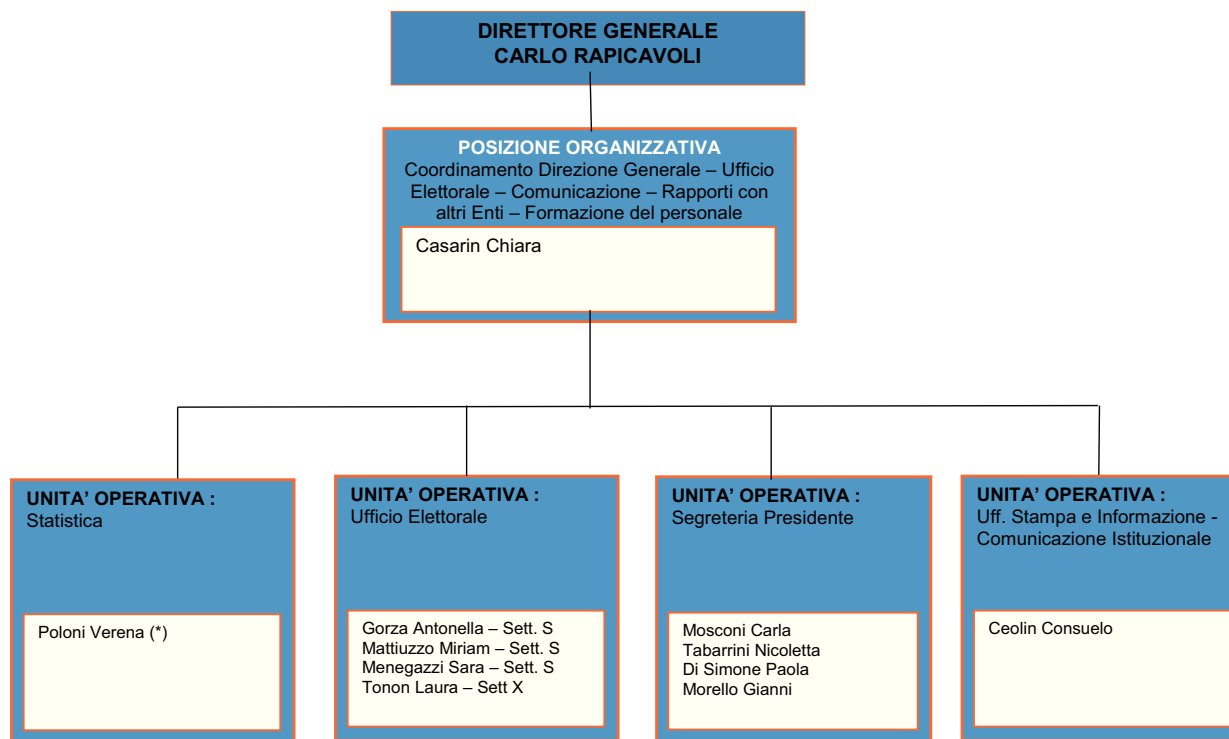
DIRETTORE GENERALE
CARLO RAPICAVOLI

POSIZIONE ORGANIZZATIVA
Coordinamento Direzione Generale – Ufficio Elettorale – Comunicazione – Rapporti con altri Enti – Formazione del personale

Casarin Chiara

UNITA' OPERATIVA :
Statistica

Poloni Verena (*)

UNITA' OPERATIVA :
Ufficio Elettorale

Gorza Antonella – Sett. S
Mattiuzzo Miriam – Sett. S
Menegazzi Sara – Sett. S
Tonon Laura – Sett X

UNITA' OPERATIVA :
Segreteria Presidente

Mosconi Carla
Tabarrini Nicoletta
Di Simone Paola
Morello Gianni

UNITA' OPERATIVA :
Uff. Stampa e Informazione - Comunicazione Istituzionale

Ceolin Consuelo